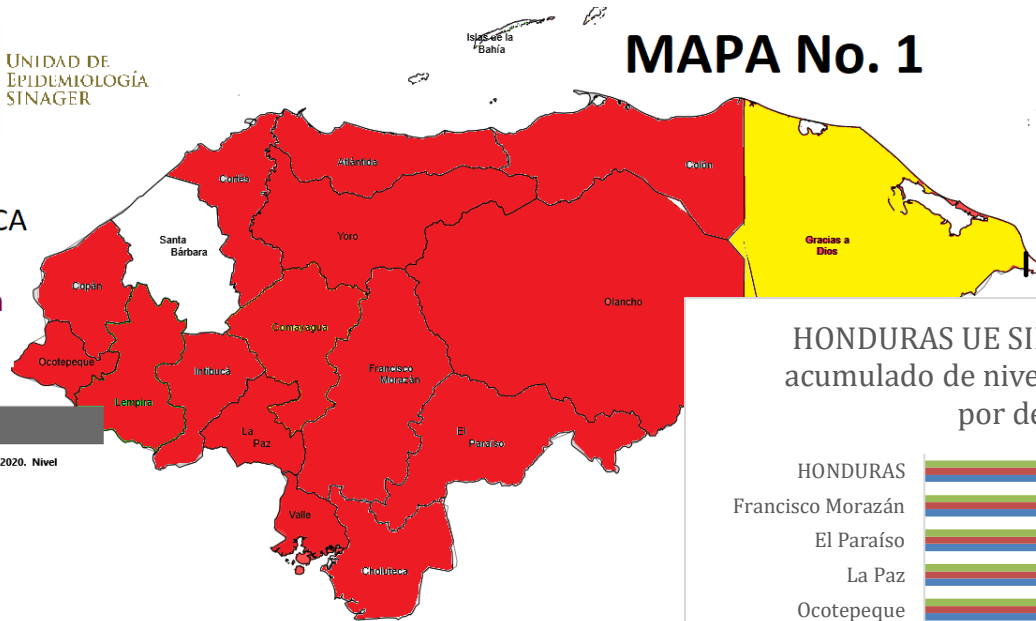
Unidad de Epidemiología SINAGER

MAPA No. 1

Islas de la Bahía

CA

Atlántida

Colón

Cortés

Santa Bárbara

Yoro

Gracias a Dios

Copán

Olancho

Comayagua

Ocotepeque

Intibucá

Francisco Morazán

Lempira

La Paz

El Paraíso

2020. Nivel

Valle

Choluteca

HONDURAS UE SI
acumulado de nive
por de

HONDURAS
Francisco Morazán
El Paraíso
La Paz
Ocotepeque